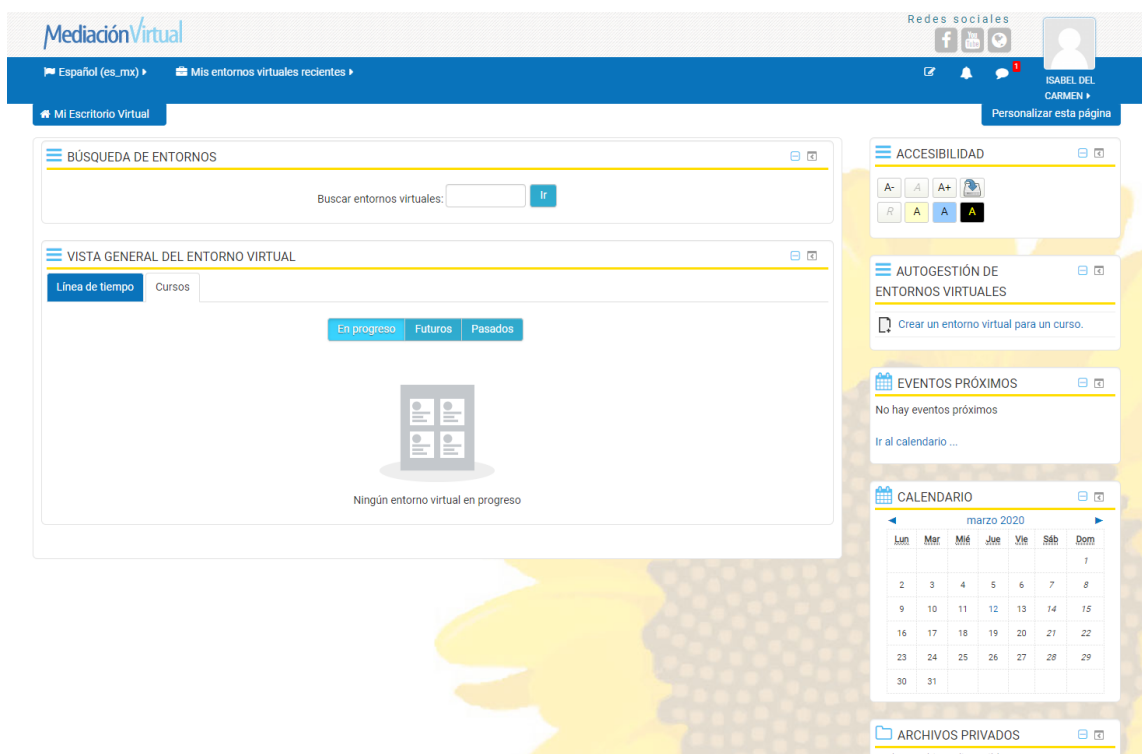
MediaciónVirtual

Redes sociales

Español (es_mx) ▸ Mis entornos virtuales recientes ▸

1

ISABEL DEL CARMEN ▸

Mi Escritorio Virtual

Personalizar esta página

BÚSQUEDA DE ENTORNOS

Buscar entornos virtuales: Ir

VISTA GENERAL DEL ENTORNO VIRTUAL

Línea de tiempo | Cursos

En progreso | Futuros | Pasados

Ningún entorno virtual en progreso

ACCESIBILIDAD

A- A A+
R A A A

AUTOGESTIÓN DE ENTORNOS VIRTUALES

Crear un entorno virtual para un curso.

EVENTOS PRÓXIMOS

No hay eventos próximos

Ir al calendario ...

CALENDARIO

◄ marzo 2020 ►

| Lun | Mar | Mié | Jue | Vie | Sáb | Dom |
|---|---|---|---|---|---|---|
| | | | | | | 1 |
| 2 | 3 | 4 | 5 | 6 | 7 | 8 |
| 9 | 10 | 11 | 12 | 13 | 14 | 15 |
| 16 | 17 | 18 | 19 | 20 | 21 | 22 |
| 23 | 24 | 25 | 26 | 27 | 28 | 29 |
| 30 | 31 | | | | | |

ARCHIVOS PRIVADOS